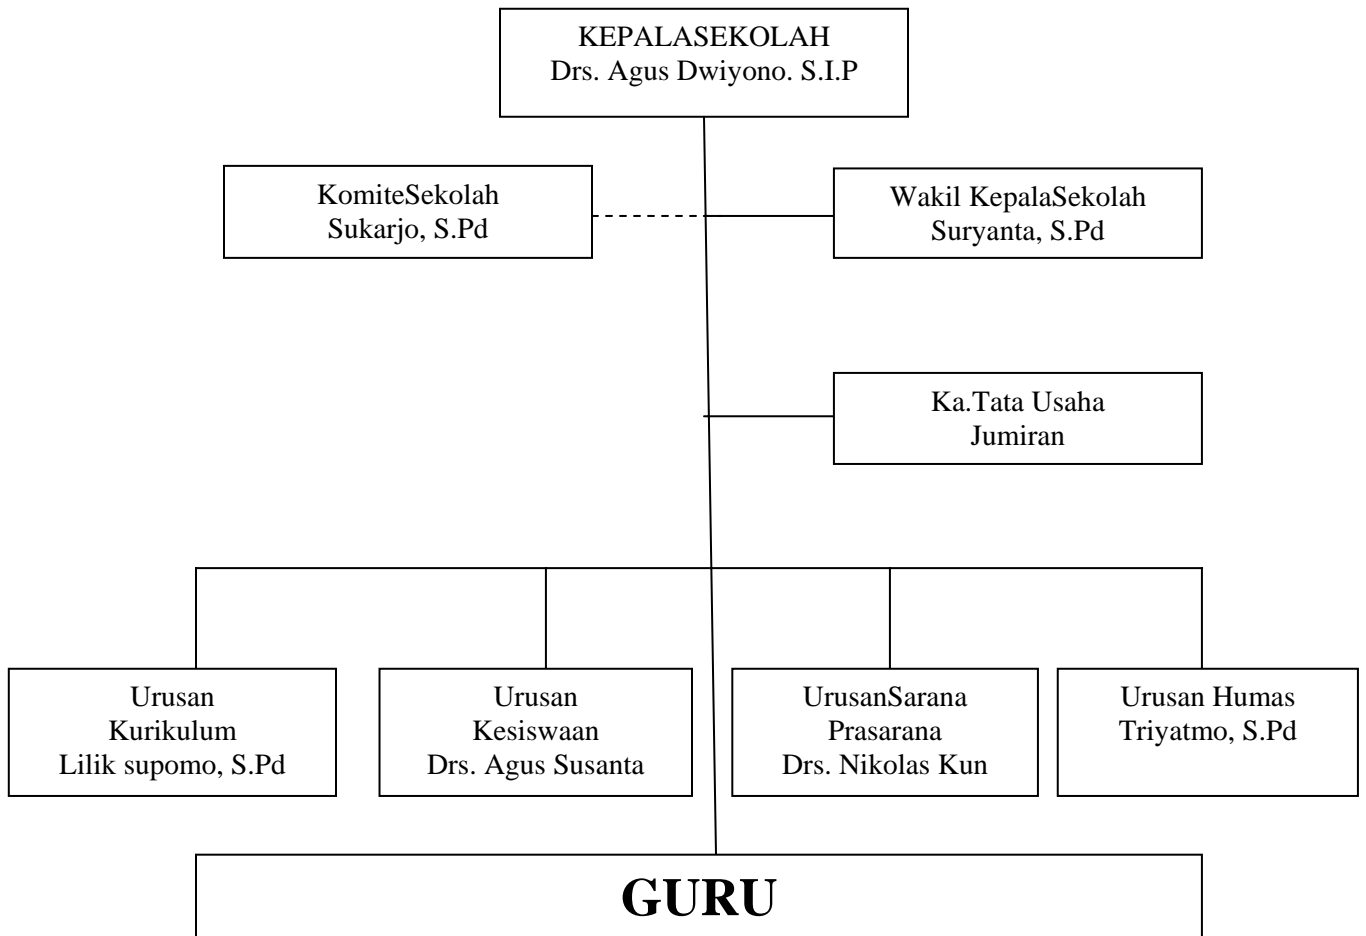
KEPALASEKOLAH
Drs. Agus Dwiyono. S.I.P

KomiteSekolah
Sukarjo, S.Pd

Wakil KepalaSekolah
Suryanta, S.Pd

Ka.Tata Usaha
Jumiran

Urusan
Kurikulum
Lilik supomo, S.Pd

Urusan
Kesiswaan
Drs. Agus Susanta

UrusanSarana
Prasarana
Drs. Nikolas Kun

Urusan Humas
Triyatmo, S.Pd

GURU